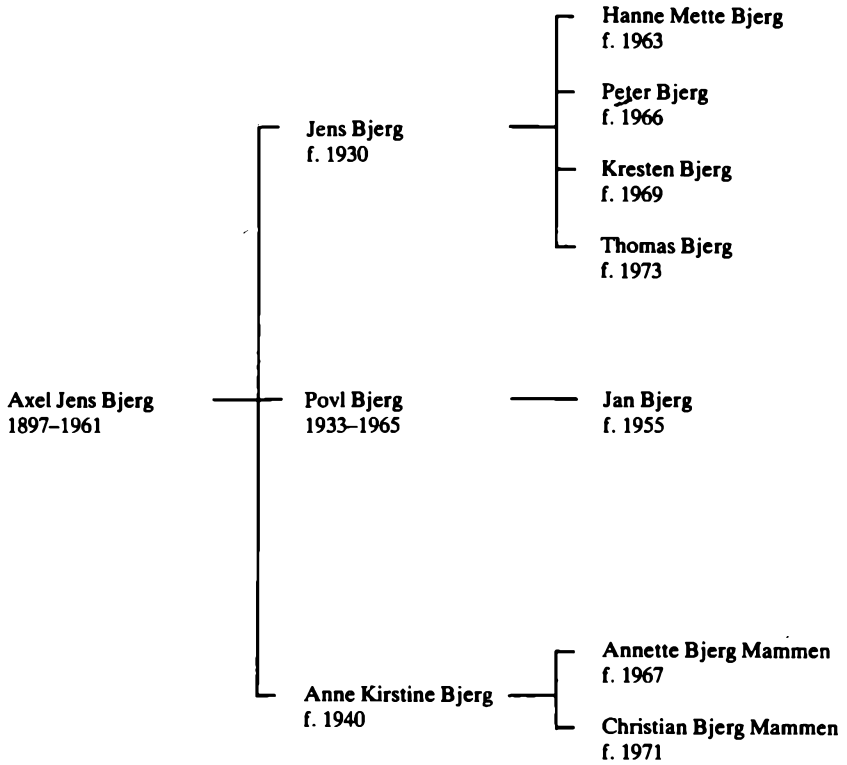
Axel Jens Bjerg
1897–1961

Jens Bjerg
f. 1930

Hanne Mette Bjerg
f. 1963

Peter Bjerg
f. 1966

Kresten Bjerg
f. 1969

Thomas Bjerg
f. 1973

Povl Bjerg
1933–1965

Jan Bjerg
f. 1955

Anne Kirstine Bjerg
f. 1940

Annette Bjerg Mammen
f. 1967

Christian Bjerg Mammen
f. 1971